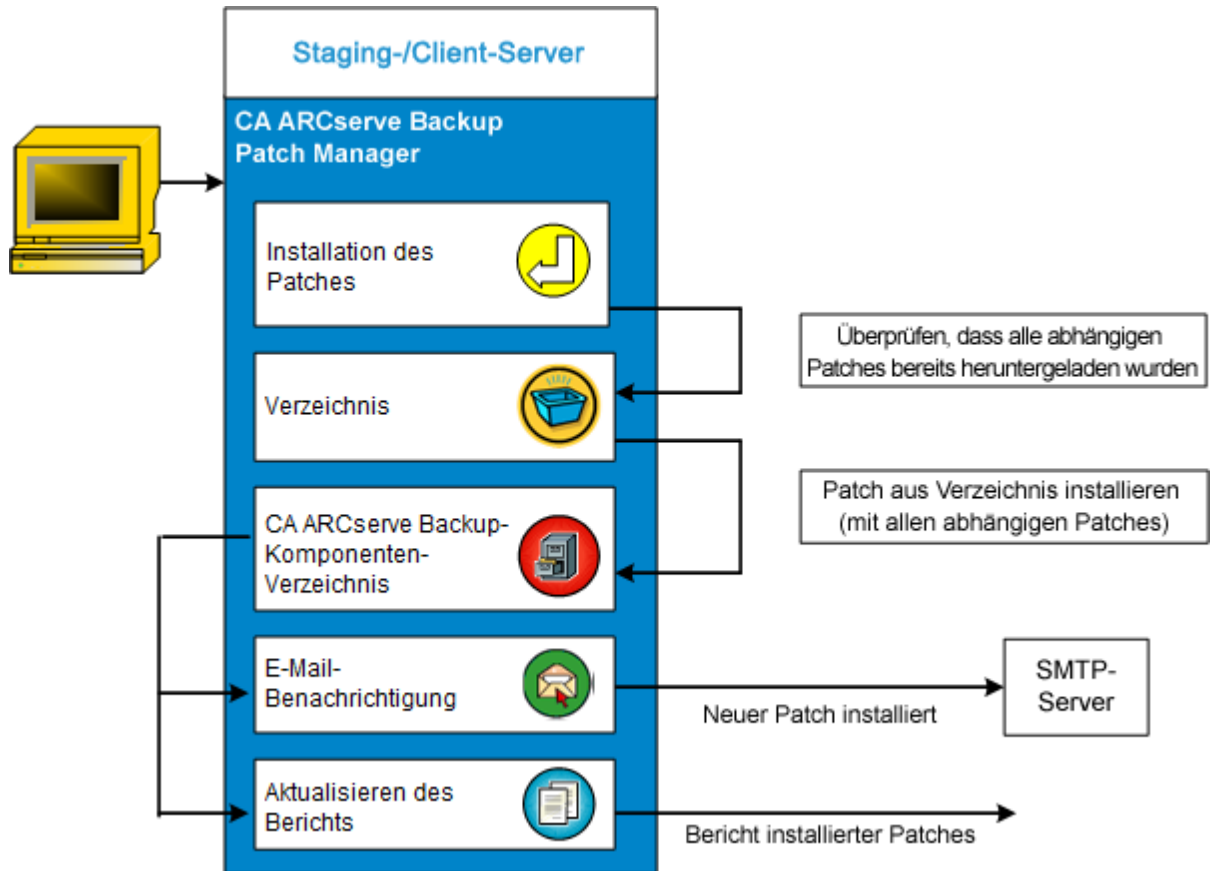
Staging-/Client-Server

CA ARCserve Backup Patch Manager

Installation des Patches

Überprüfen, dass alle abhängigen Patches bereits heruntergeladen wurden

Verzeichnis

Patch aus Verzeichnis installieren (mit allen abhängigen Patches)

CA ARCserve Backup-Komponenten-Verzeichnis

E-Mail-Benachrichtigung

SMTP-Server

Neuer Patch installiert

Aktualisieren des Berichts

Bericht installierter Patches